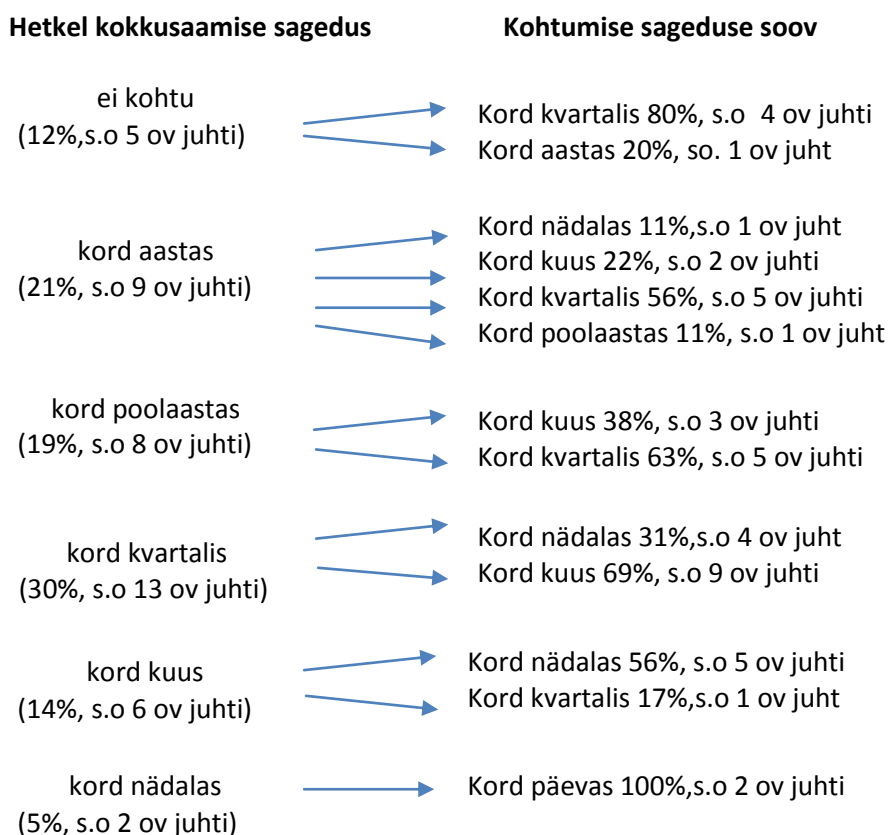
Hetkel kokkusaamise sagedus

Kohtumise sageduse soov

ei kohtu
(12%,s.o 5 ov juhti)

Kord kvartalis 80%, s.o 4 ov juhti
Kord aastas 20%, so. 1 ov juht

kord aastas
(21%, s.o 9 ov juhti)

Kord nädalas 11%,s.o 1 ov juht
Kord kuus 22%, s.o 2 ov juhti
Kord kvartalis 56%, s.o 5 ov juhti
Kord poolaastas 11%, s.o 1 ov juht

kord poolaastas
(19%, s.o 8 ov juhti)

Kord kuus 38%, s.o 3 ov juhti
Kord kvartalis 63%, s.o 5 ov juhti

kord kvartalis
(30%, s.o 13 ov juhti)

Kord nädalas 31%,s.o 4 ov juht
Kord kuus 69%, s.o 9 ov juhti

kord kuus
(14%, s.o 6 ov juhti)

Kord nädalas 56%, s.o 5 ov juhti
Kord kvartalis 17%,s.o 1 ov juht

kord nädalas
(5%, s.o 2 ov juhti)

Kord päevas 100%,s.o 2 ov juhti